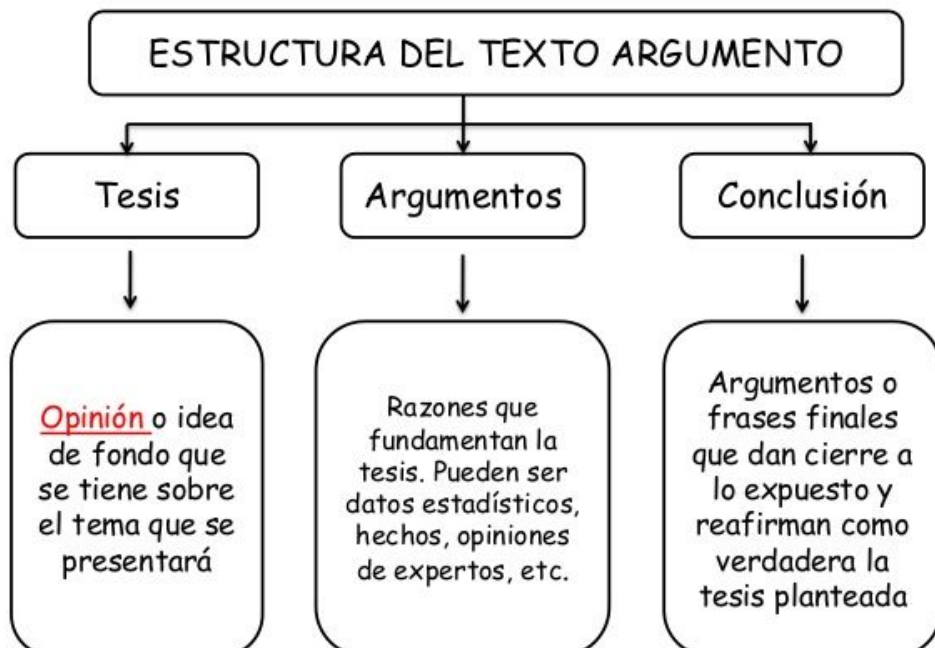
ESTRUCTURA DEL TEXTO ARGUMENTO

Tesis

Argumentos

Conclusión

Opinión o idea de fondo que se tiene sobre el tema que se presentará

Razones que fundamentan la tesis. Pueden ser datos estadísticos, hechos, opiniones de expertos, etc.

Argumentos o frases finales que dan cierre a lo expuesto y reafirman como verdadera la tesis planteada